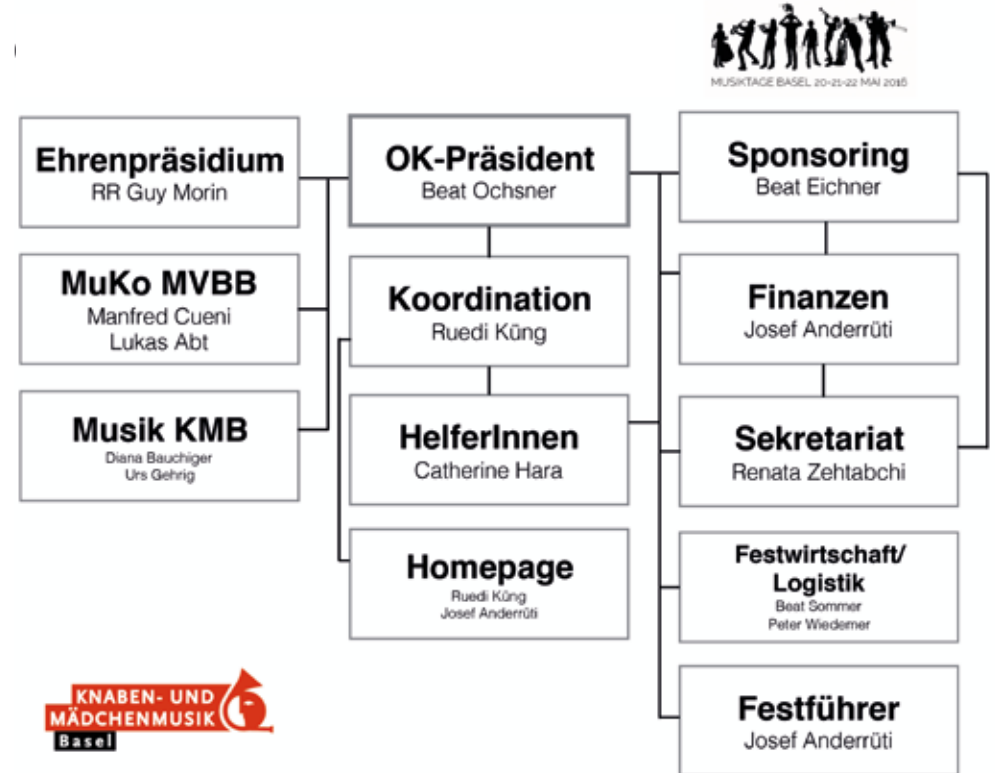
MUSIKTAGE BASEL 20-21-22 MAI 2016

Ehrenpräsidium
RR Guy Morin

MuKo MVBB
Manfred Cueni
Lukas Abt

Musik KMB
Diana Bauchiger
Urs Gehrig

OK-Präsident
Beat Ochsner

Koordination
Ruedi Küng

HelferInnen
Catherine Hara

Homepage
Ruedi Küng
Josef Anderrüti

Sponsoring
Beat Eichner

Finanzen
Josef Anderrüti

Sekretariat
Renata Zehtabchi

Festwirtschaft/ Logistik
Beat Sommer
Peter Wiedemer

Festführer
Josef Anderrüti

KNABEN- UND MÄDCHENMUSIK Basel